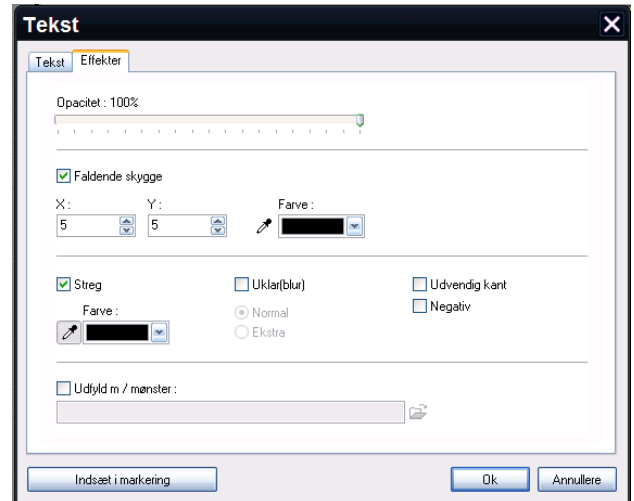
Tekst

Tekst | Effekter

Opacitet : 100%

Faldende skygge

X :
5

Y :
5

Farve :

Streg

Farve :

Uklar(blur)

Normal

Ekstra

Udvendig kant

Negativ

Udfyld m / mønster :

Indsæt i markering

Ok

Annullere